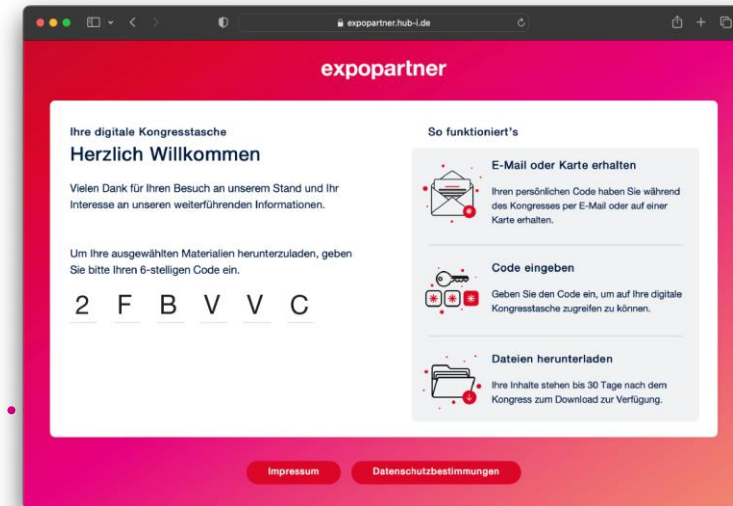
expopartner.hub-i.de

expopartner

Ihre digitale Kongresstasche

Herzlich Willkommen

Vielen Dank für Ihren Besuch an unserem Stand und Ihr Interesse an unseren weiterführenden Informationen.

Um Ihre ausgewählten Materialien herunterzuladen, geben Sie bitte Ihren 6-stelligen Code ein.

2 F B V V C

So funktioniert's

E-Mail oder Karte erhalten

Ihren persönlichen Code haben Sie während des Kongresses per E-Mail oder auf einer Karte erhalten.

Code eingeben

Geben Sie den Code ein, um auf Ihre digitale Kongresstasche zugreifen zu können.

Dateien herunterladen

Ihre Inhalte stehen bis 30 Tage nach dem Kongress zum Download zur Verfügung.

Impressum

Datenschutzbestimmungen